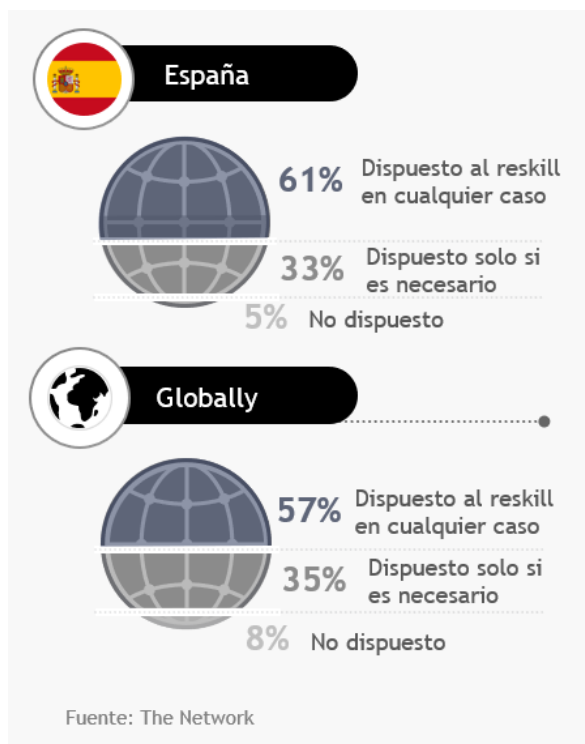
España

61% Dispuesto al reskill en cualquier caso

33% Dispuesto solo si es necesario

5% No dispuesto

Globally

57% Dispuesto al reskill en cualquier caso

35% Dispuesto solo si es necesario

8% No dispuesto

Fuente: The Network